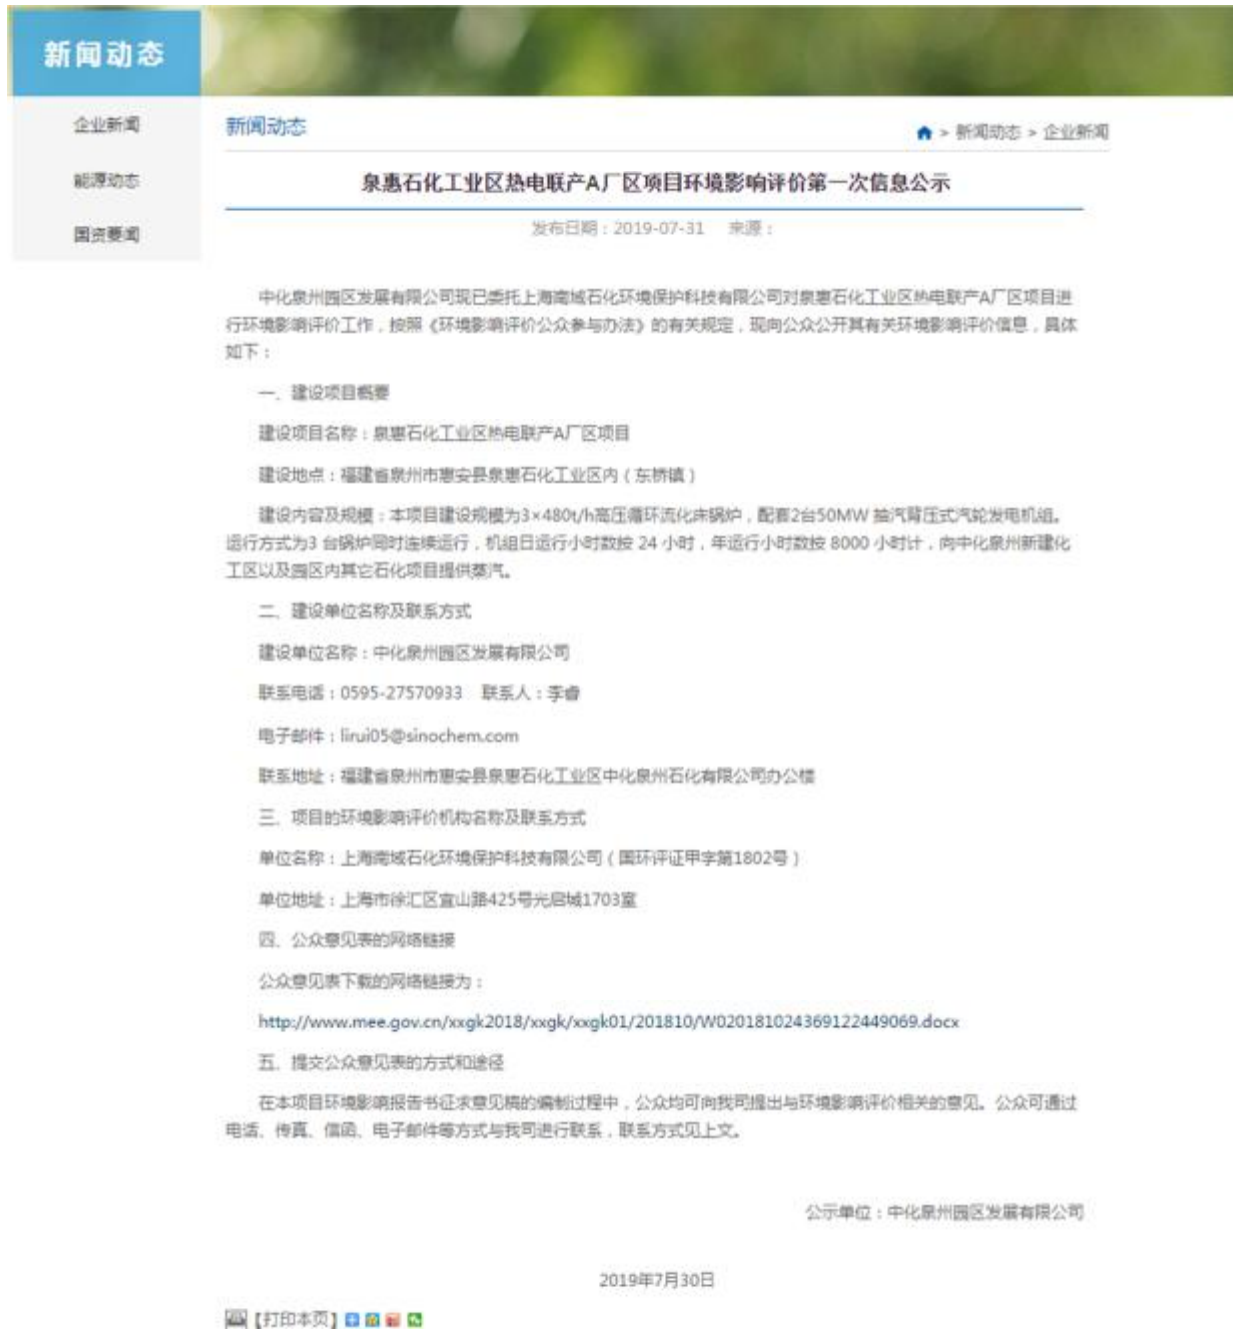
新闻动态

企业新闻

能源动态

国资要闻

新闻动态

> 新闻动态 > 企业新闻

泉惠石化工业区热电联产A厂区项目环境影响评价第一次信息公示

发布日期：2019-07-31 来源：

中化泉州园区发展有限公司现已委托上海南域石化环境保护科技有限公司对泉惠石化工业区热电联产A厂区项目进行环境影响评价工作，按照《环境影响评价公众参与办法》的有关规定，现向公众公开其有关环境影响评价信息，具体如下：

一、建设项目概要

建设项目名称：泉惠石化工业区热电联产A厂区项目

建设地点：福建省泉州市惠安县泉惠石化工业区内（东桥镇）

建设内容及规模：本项目建设规模为3×480t/h高压循环流化床锅炉，配套2台50MW 抽汽背压式汽轮发电机组。运行方式为3 台锅炉同时连续运行，机组日运行小时数按 24 小时，年运行小时数按 8000 小时计，向中化泉州新建化工区以及园区内其它石化项目提供蒸汽。

二、建设单位名称及联系方式

建设单位名称：中化泉州园区发展有限公司

联系电话：0595-27570933 联系人：李睿

电子邮件：lirui05@sinochem.com

联系地址：福建省泉州市惠安县泉惠石化工业区中化泉州石化有限公司办公楼

三、项目的环境影响评价机构名称及联系方式

单位名称：上海南域石化环境保护科技有限公司（国环评证甲字第1802号）

单位地址：上海市徐汇区宜山路425号光启城1703室

四、公众意见表的网络链接

公众意见表下载的网络链接为：

http://www.mee.gov.cn/xxgk2018/xxgk/xxgk01/201810/W020181024369122449069.docx

五、提交公众意见表的方式和途径

在本项目环境影响报告书征求意见稿的编制过程中，公众均可向我司提出与环境影响评价相关的意见。公众可通过电话、传真、信函、电子邮件等方式与我司进行联系，联系方式见上文。

公示单位：中化泉州园区发展有限公司

2019年7月30日

【打印本页】